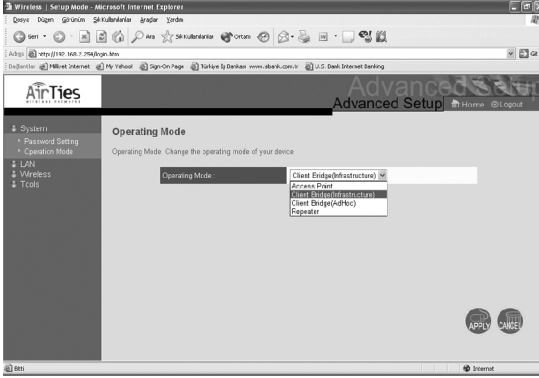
Wireless | Setup Mode - Microsoft Internet Explorer

Dosya Düzen Görünüm Sık Kullanılanlar Araçlar Yardım

Geri Ara Sık Kullanılanlar Ortam

Adres http://192.168.2.254/login.htm

Bağlantılar Milliyet Internet My Yahoo! Sign-On Page Türkiye İş Bankası www.ebank.com.tr U.S. Bank Internet Banking

Git

AirTies
wireless networks

Advanced Setup

Advanced Setup

Home Logout

System
Password Setting
Operation Mode
LAN
Wireless
Tools

Operating Mode

Operating Mode: Change the operating mode of your device.

Operating Mode :

Client Bridge(Infrastructure)

Access Point
Client Bridge(Infrastructure)
Client Bridge(AdHoc)
Repeater

APPLY CANCEL

Bitti

Internet